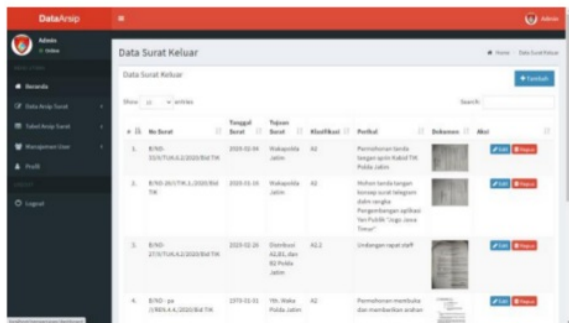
DataArsip

Admin
Online

Beranda
Data Arsip Surat
Tabel Arsip Surat
Manajemen User
Profil
Logout

Admin

Data Surat Keluar

Home > Data Surat Keluar

Data Surat Keluar

+ Tambah

Show 10 entries

Search:

| # | No Surat | Tanggal Surat | Tujuan Surat | Klasifikasi | Perihal | Dokumen | Aksi |
|---|---|---|---|---|---|---|---|
| 1. | B/ND-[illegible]/TUK.4.2/2020/Bid TIK | 2020-02-04 | Wakapolda Jatim | A2 | Permohonan tanda tangan sprin Kabid TIK Polda Jatim | | Edit Hapus |
| 2. | B/ND-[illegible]/TIK.1./2020/Bid TIK | 2020-01-16 | Wakapolda Jatim | A2 | Mohon tanda tangan konsep surat telegram dalam rangka Pengembangan aplikasi Yan Publik "Jogo Jawa Timur" | | Edit Hapus |
| 3. | B/ND-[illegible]/TUK.4.2/2020/Bid TIK | 2020-02-20 | Distribusi A1,B1, dan B2 Polda Jatim | A2.2 | Undangan rapat staff | | Edit Hapus |
| 4. | B/ND-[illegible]/RENA.4/2020/Bid TIK | 1970-01-01 | Yth. Waka Polda Jatim | A2 | Permohonan membuka dan memberikan arahan | | Edit Hapus |